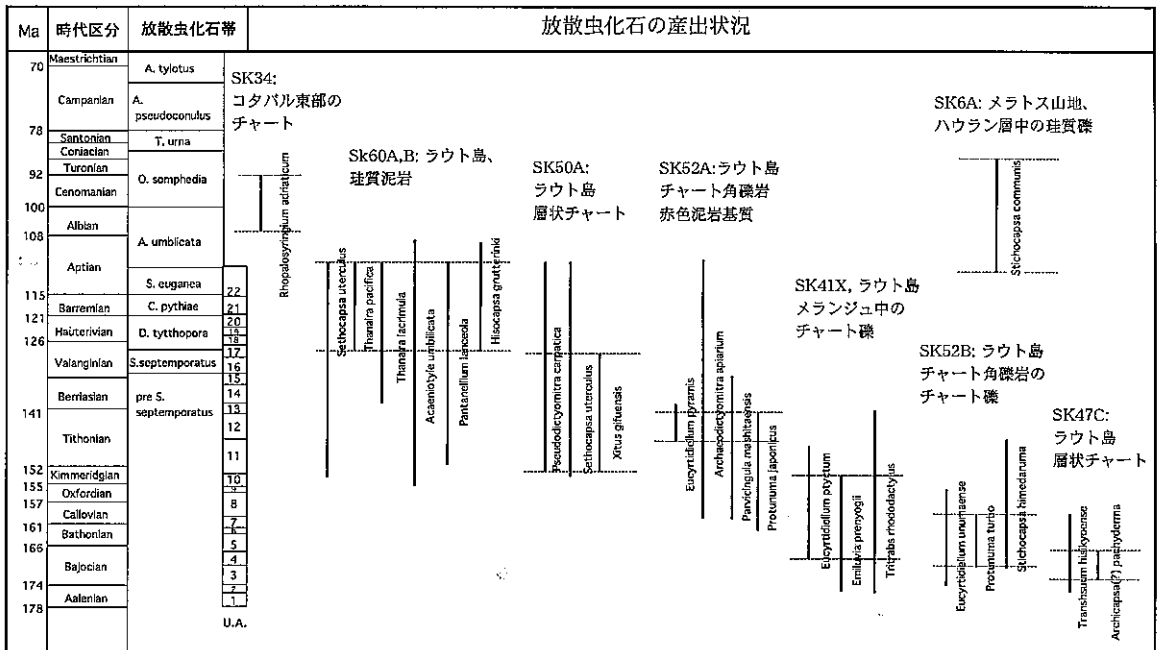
| Ma | 時代区分 | 放散虫化石帯 | 放散虫化石の産出状況 |
|---|---|---|---|

70 Maestrichtian A. tylotus
Campanian A. pseudoconulus
78 Santonian T. urna
Coniacian
92 Turonian O. somphedia
Cenomanian
100
Albian
108 A. umbilicata
Aptian S. euganea
115 Barremian C. pythiae
121 Hauterivian D. tytthopora
126 Valanginian S.septemporatus
Berriasian pre S. septemporatus
141
Tithonian
152 Kimmeridgian
155 Oxfordian
157 Callovian
161 Bathonian
166
Bajocian
174
178 Aalenian

22 21 20 19 18 17 16 15 14 13 12 11 10 9 8 7 6 5 4 3 2 1
U.A.

SK34: コタバル東部のチャート
Rhopalosyringium adriaticum

Sk60A,B: ラウト島、珪質泥岩
Sethocapsa uterculus
Thanarla pacifica
Thanarla lacrimula
Acaeniotyle umbilicata
Pantanellium lanceola
Hisocapsa grutterinki

SK50A: ラウト島 層状チャート
Pseudodictyomitra carpatica
Sethocapsa uterculus
Xitus gifuensis

SK52A:ラウト島 チャート角礫岩 赤色泥岩基質
Eucyrtidium pyramis
Archaeodictyomitra apiarium
Parvicingula mashitaensis
Protunuma japonicus

SK6A: メラトス山地、ハウラン層中の珪質礫
Stichocapsa communis

SK41X, ラウト島 メランジュ中のチャート礫
Eucyrtidium ptyctum
Emiluvia premyogii
Tritrabs rhododactylus

SK52B: ラウト島 チャート角礫岩のチャート礫
Eucyrtidium unumaense
Protunuma turbo
Stichocapsa himedaruma

SK47C: ラウト島 層状チャート
Transhsuum hisuikyoense
Archicapsa(?) pachyderma